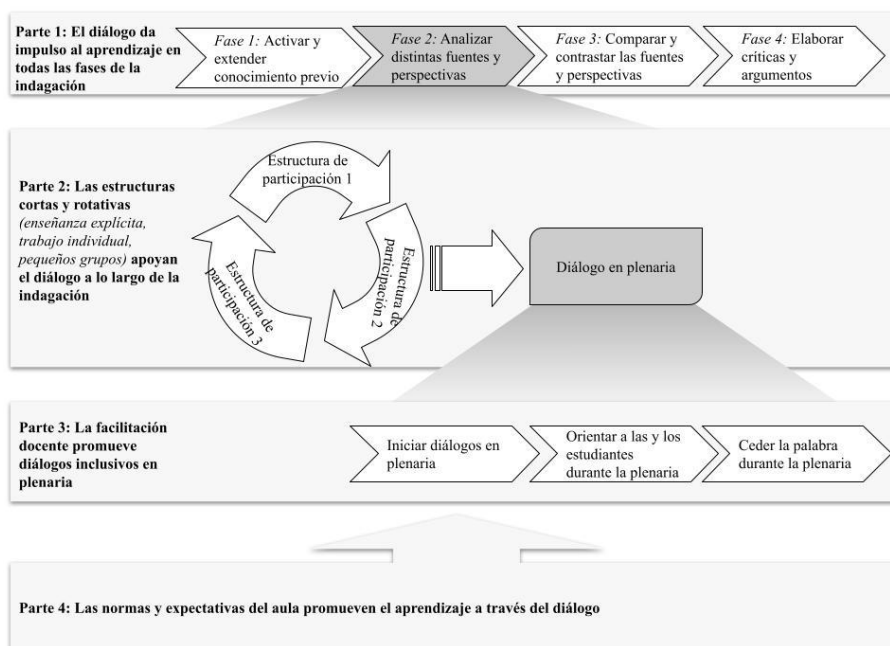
Parte 1: El diálogo da impulso al aprendizaje en todas las fases de la indagación

*Fase 1:* Activar y extender conocimiento previo

*Fase 2:* Analizar distintas fuentes y perspectivas

*Fase 3:* Comparar y contrastar las fuentes y perspectivas

*Fase 4:* Elaborar críticas y argumentos

Parte 2: Las estructuras cortas y rotativas *(enseñanza explícita, trabajo individual, pequeños grupos)* apoyan el diálogo a lo largo de la indagación

Estructura de participación 1

Estructura de participación 2

Estructura de participación 3

Diálogo en plenaria

Parte 3: La facilitación docente promueve diálogos inclusivos en plenaria

Iniciar diálogos en plenaria

Orientar a las y los estudiantes durante la plenaria

Ceder la palabra durante la plenaria

Parte 4: Las normas y expectativas del aula promueven el aprendizaje a través del diálogo